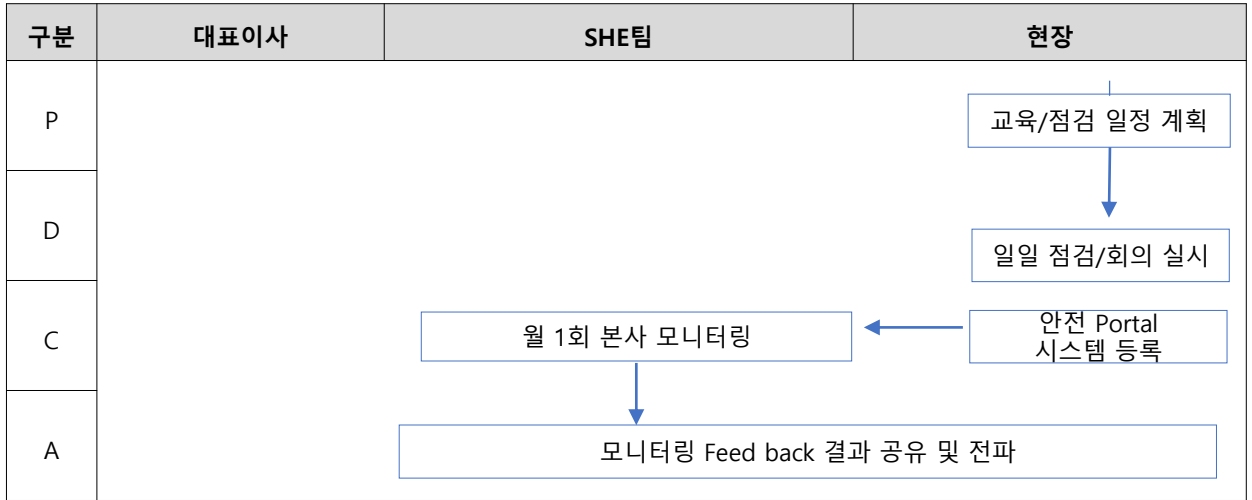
| 구분 | 대표이사 | SHE팀 | 현장 |
|---|---|---|---|
| P | | | 교육/점검 일정 계획 |
| D | | | 일일 점검/회의 실시 |
| C | | 월 1회 본사 모니터링 | 안전 Portal 시스템 등록 |
| A | | 모니터링 Feed back 결과 공유 및 전파 | |